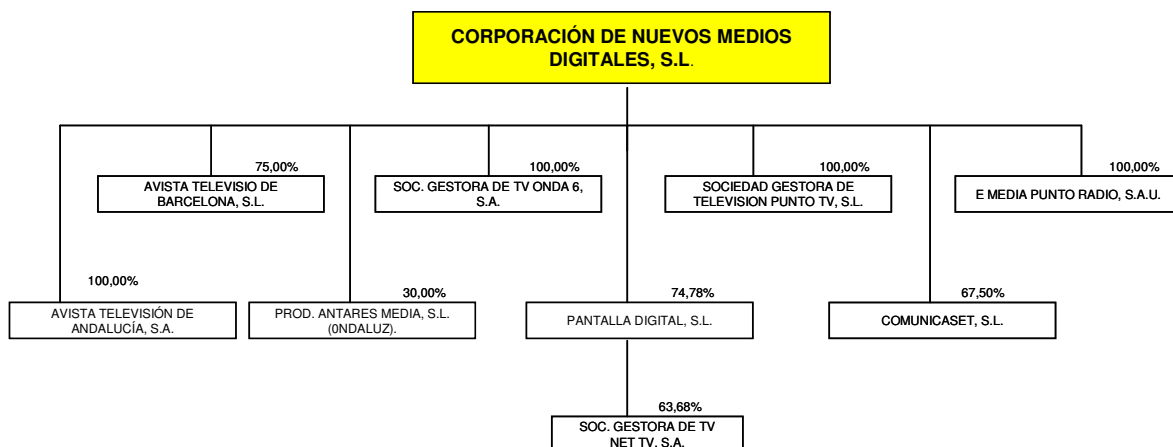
CORPORACIÓN DE NUEVOS MEDIOS DIGITALES, S.L.

75,00%
AVISTA TELEVISIO DE BARCELONA, S.L.

100,00%
SOC. GESTORA DE TV ONDA 6, S.A.

100,00%
SOCIEDAD GESTORA DE TELEVISION PUNTO TV, S.L.

100,00%
E MEDIA PUNTO RADIO, S.A.U.

100,00%
AVISTA TELEVISIÓN DE ANDALUCÍA, S.A.

30,00%
PROD. ANTARES MEDIA, S.L. (0NDALUZ).

74,78%
PANTALLA DIGITAL, S.L.

67,50%
COMUNICASET, S.L.

63,68%
SOC. GESTORA DE TV NET TV, S.A.